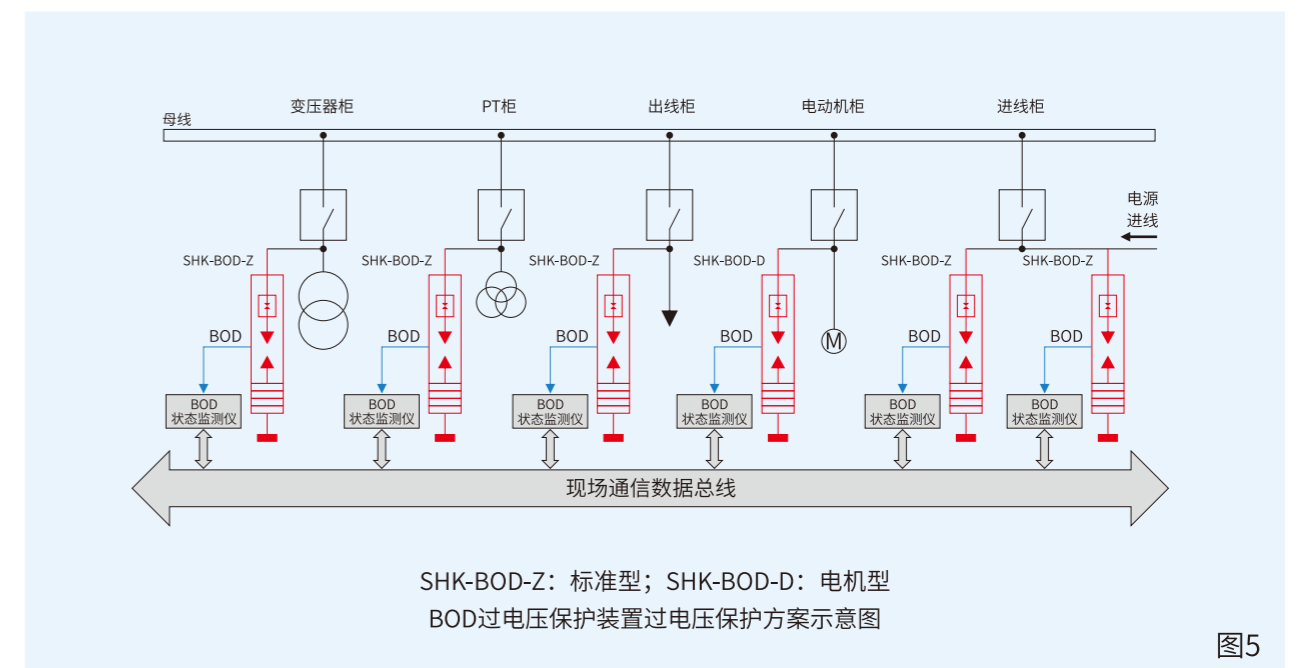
变压器柜
PT柜
出线柜
电动机柜
进线柜
母线
电源
进线

SHK-BOD-Z
SHK-BOD-Z
SHK-BOD-Z
SHK-BOD-D
SHK-BOD-Z
SHK-BOD-Z

BOD
BOD
BOD
BOD
BOD
BOD

M

BOD
状态监测仪
BOD
状态监测仪
BOD
状态监测仪
BOD
状态监测仪
BOD
状态监测仪
BOD
状态监测仪

现场通信数据总线

SHK-BOD-Z：标准型；SHK-BOD-D：电机型
BOD过电压保护装置过电压保护方案示意图

图5